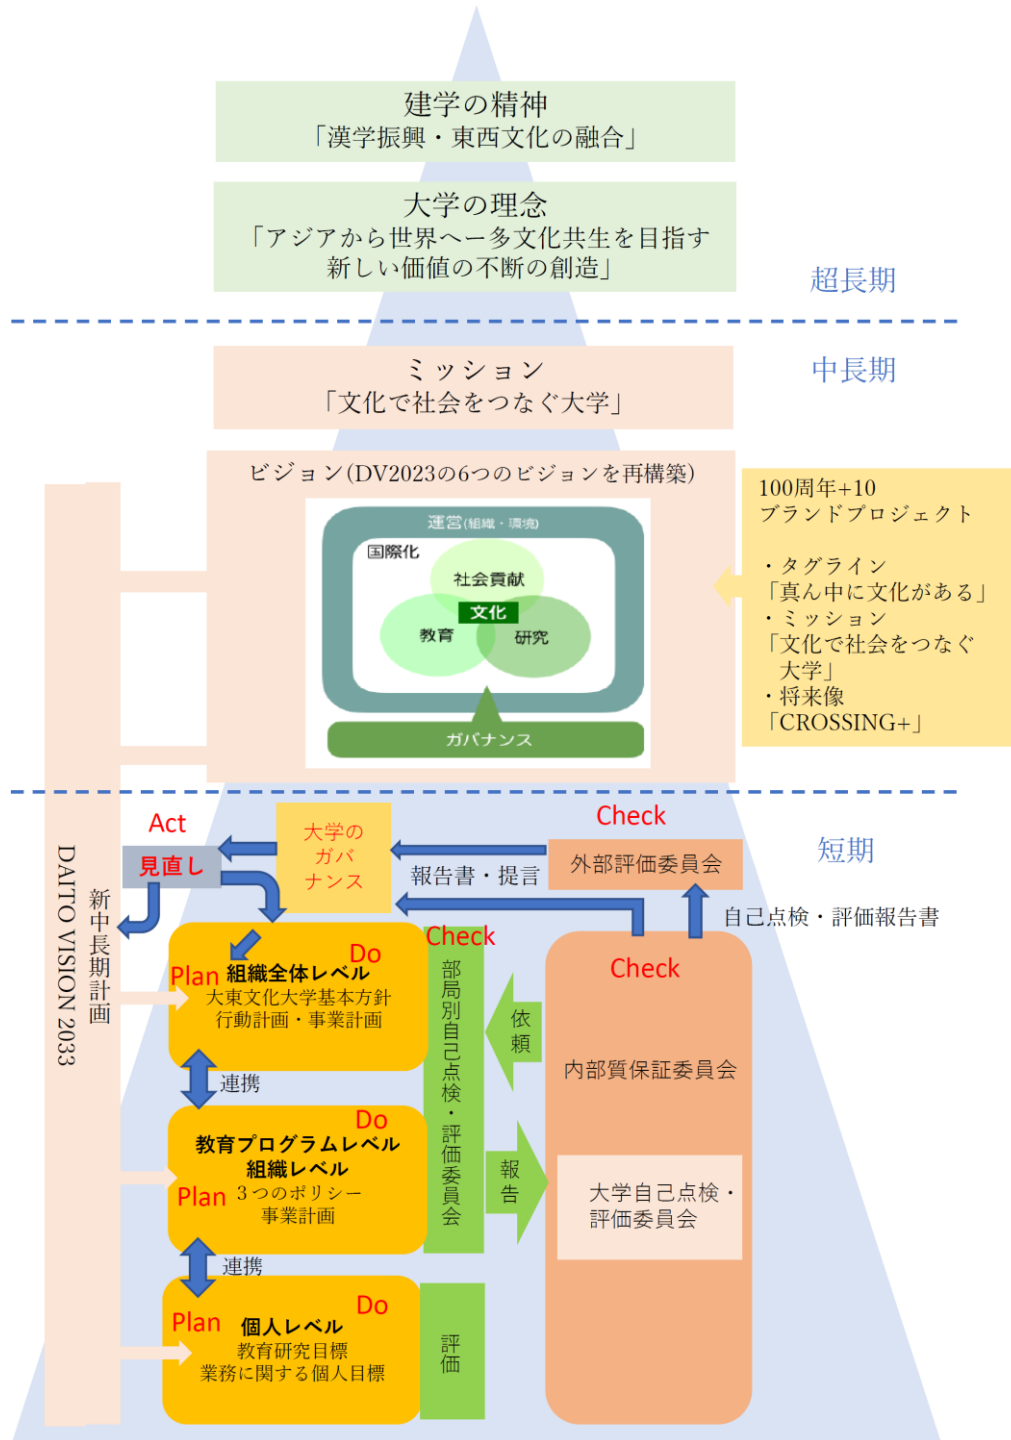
建学の精神
「漢学振興・東西文化の融合」

大学の理念
「アジアから世界へー多文化共生を目指す
新しい価値の不断の創造」

超長期

中長期

ミッション
「文化で社会をつなぐ大学」

ビジョン(DV2023の6つのビジョンを再構築)

運営(組織・環境)
国際化
社会貢献
文化
教育
研究
ガバナンス

100周年+10
ブランドプロジェクト

・タグライン
「真ん中に文化がある」
・ミッション
「文化で社会をつなぐ大学」
・将来像
「CROSSING+」

DAITO VISION 2023

新中長期計画

短期

Act
見直し

大学のガバナンス

Check
外部評価委員会

報告書・提言

自己点検・評価報告書

Check
部局別自己点検・評価委員会

Check
内部質保証委員会

大学自己点検・評価委員会

依頼

報告

評価

Do
Plan 組織全体レベル
大東文化大学基本方針
行動計画・事業計画

連携

Do
教育プログラムレベル
組織レベル
Plan 3つのポリシー
事業計画

連携

Do
Plan 個人レベル
教育研究目標
業務に関する個人目標